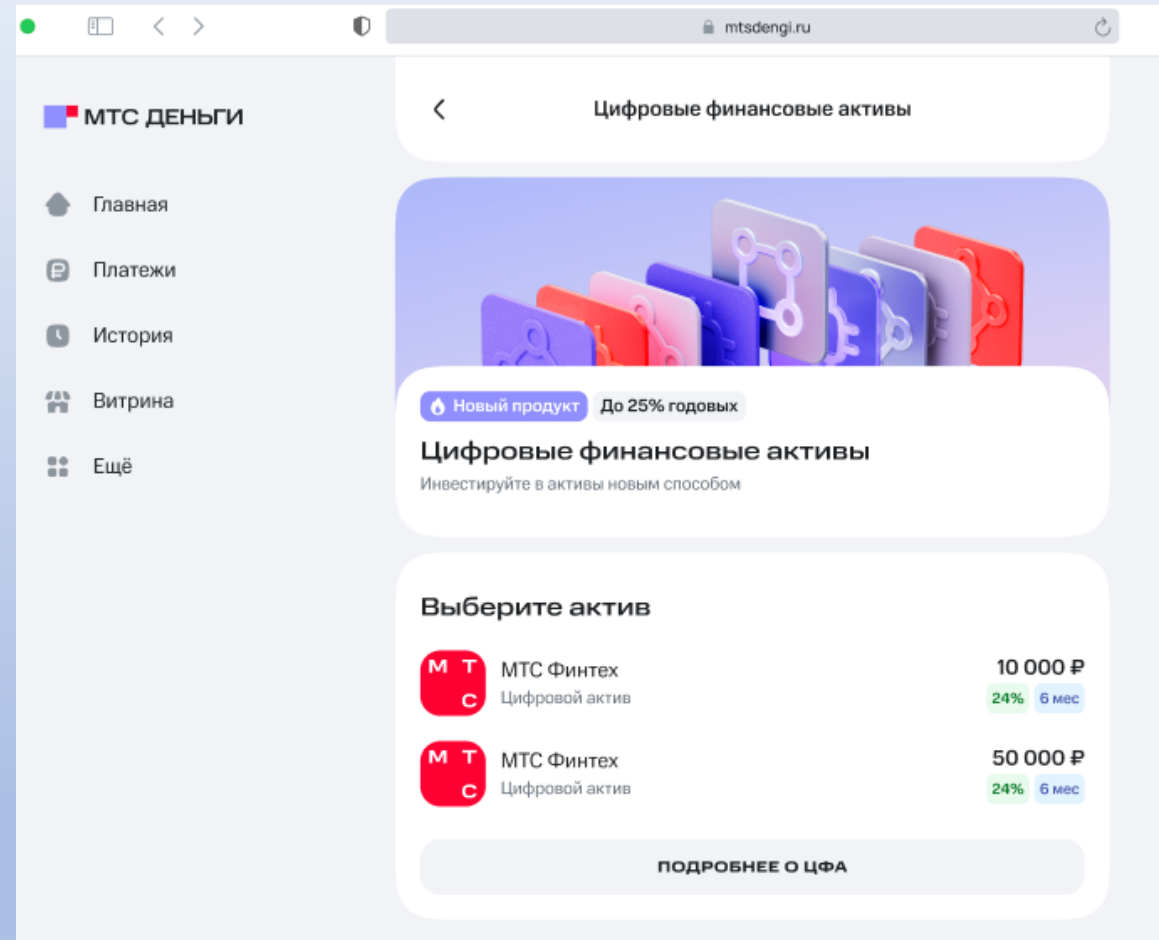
mtsdengi.ru

МТС ДЕНЬГИ

Главная

Платежи

История

Витрина

Ещё

Цифровые финансовые активы

Новый продукт

До 25% годовых

Цифровые финансовые активы

Инвестируйте в активы новым способом

Выберите актив

М Т С

МТС Финтех

Цифровой актив

10 000 ₽

24%

6 мес

М Т С

МТС Финтех

Цифровой актив

50 000 ₽

24%

6 мес

ПОДРОБНЕЕ О ЦФА